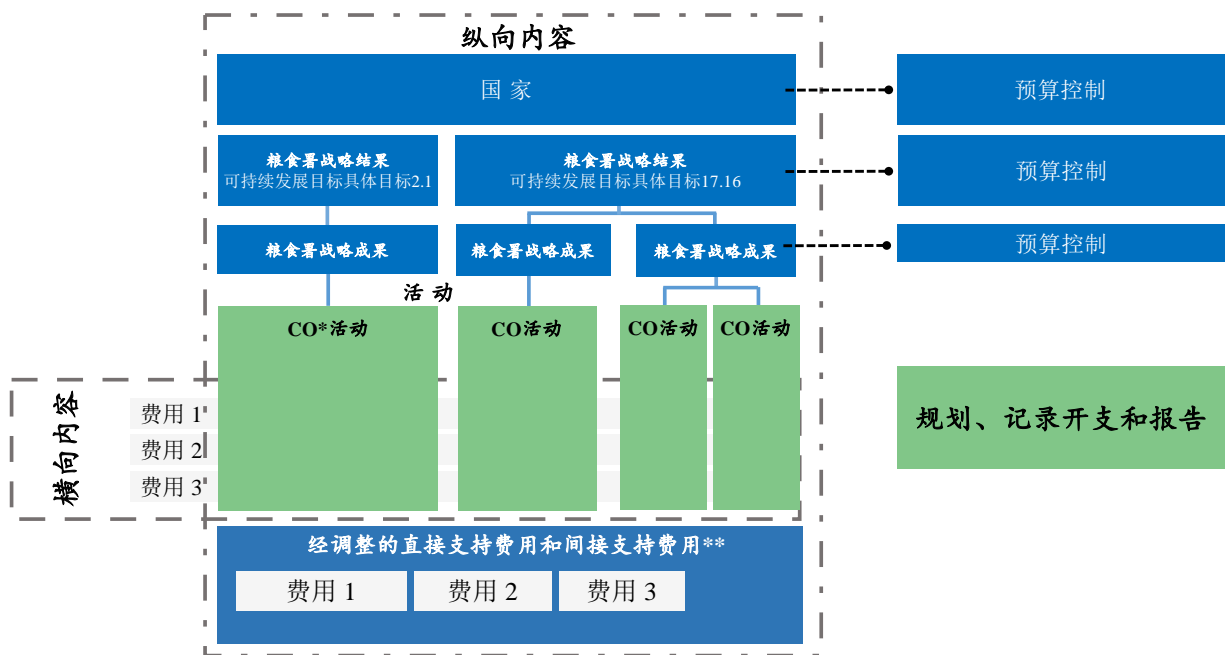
纵向内容

国 家

预算控制

粮食署战略结果
可持续发展目标具体目标2.1

粮食署战略结果
可持续发展目标具体目标17.16

预算控制

粮食署战略成果

粮食署战略成果

粮食署战略成果

预算控制

活 动

CO*活动

CO活动

CO活动

CO活动

横向内容

费用 1

费用 2

费用 3

规划、记录开支和报告

经调整的直接支持费用和间接支持费用**

费用 1

费用 2

费用 3